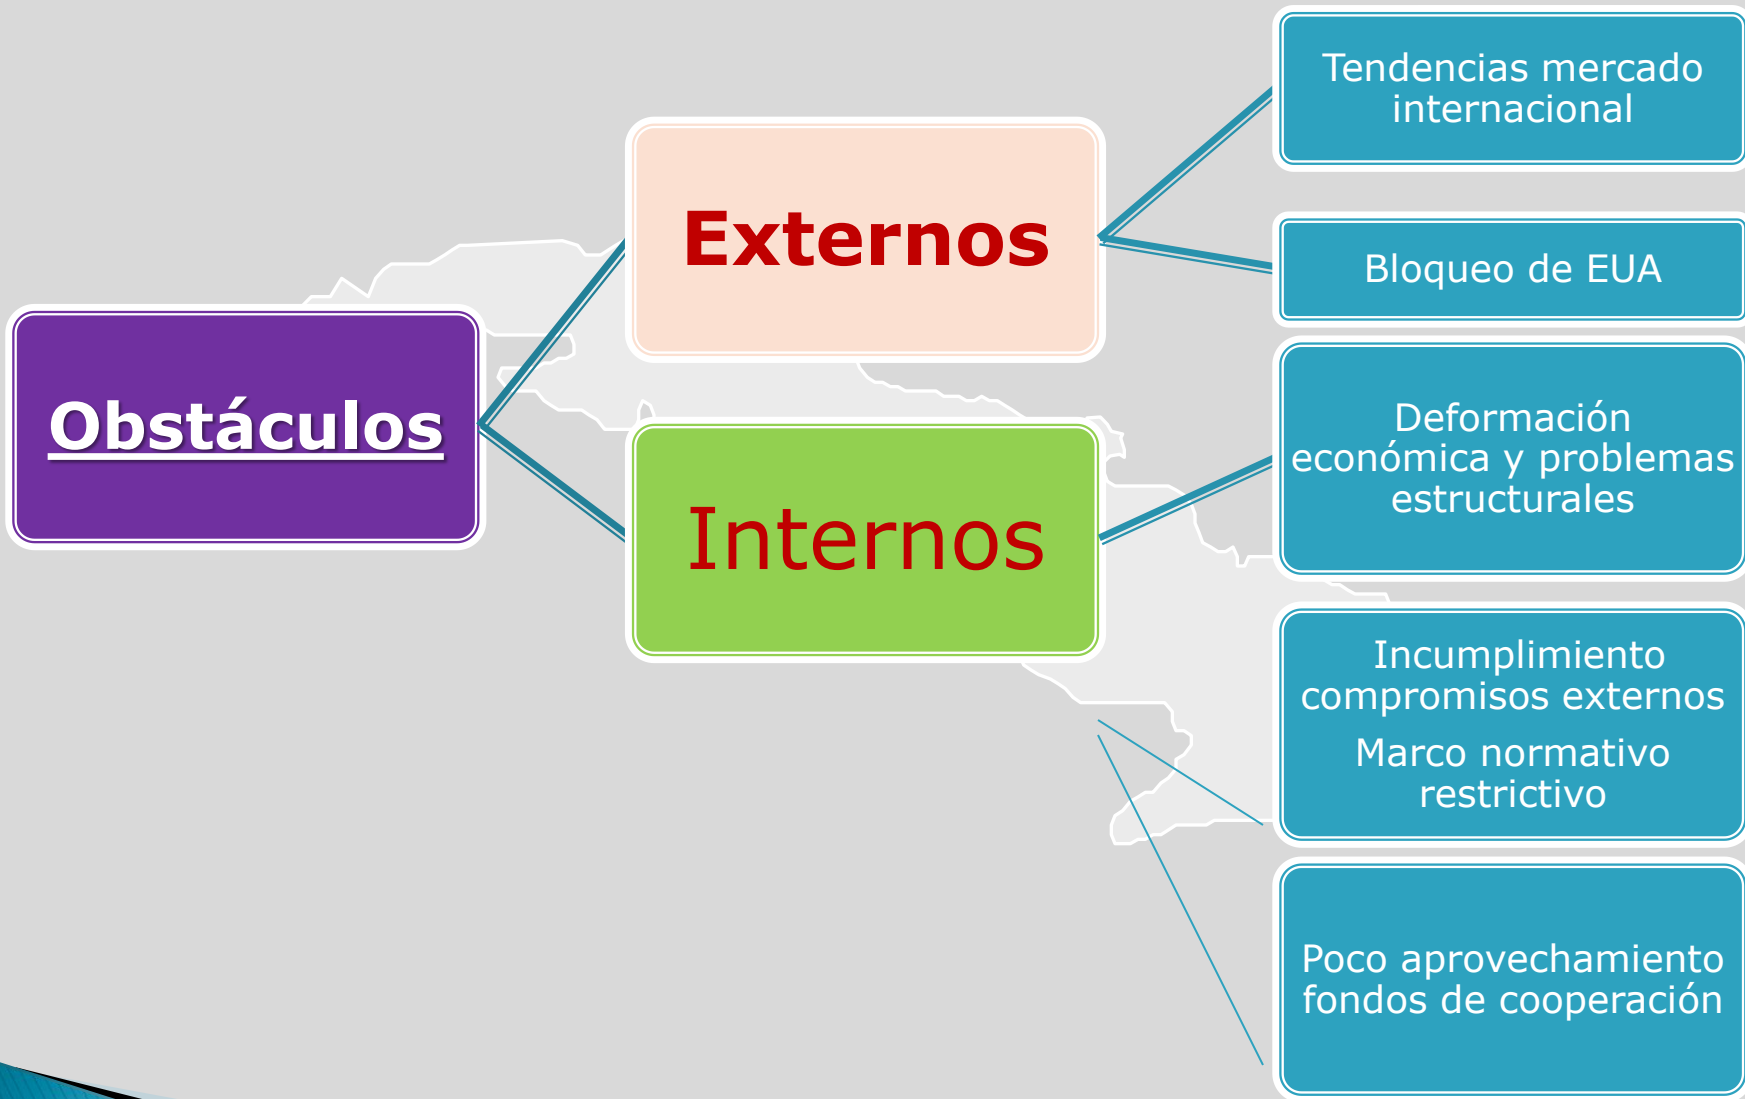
Obstáculos

Externos

Internos

Tendencias mercado internacional

Bloqueo de EUA

Deformación económica y problemas estructurales

Incumplimiento compromisos externos

Marco normativo restrictivo

Poco aprovechamiento fondos de cooperación